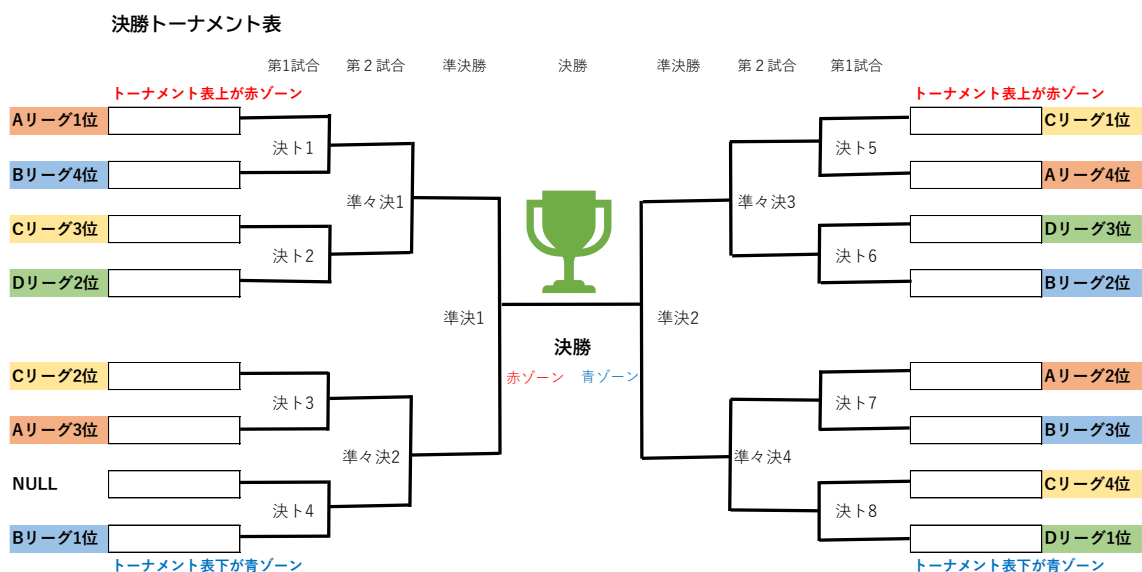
決勝トーナメント表

第1試合　第２試合　準決勝　決勝　準決勝　第２試合　第1試合

トーナメント表上が赤ゾーン

Aリーグ1位
Bリーグ4位
Cリーグ3位
Dリーグ2位
Cリーグ2位
Aリーグ3位
NULL
Bリーグ1位

トーナメント表下が青ゾーン

決ト1
決ト2
決ト3
決ト4
準々決1
準々決2
準決1

決勝
赤ゾーン　青ゾーン

準決2
準々決3
準々決4
決ト5
決ト6
決ト7
決ト8

トーナメント表上が赤ゾーン

Cリーグ1位
Aリーグ4位
Dリーグ3位
Bリーグ2位
Aリーグ2位
Bリーグ3位
Cリーグ4位
Dリーグ1位

トーナメント表下が青ゾーン